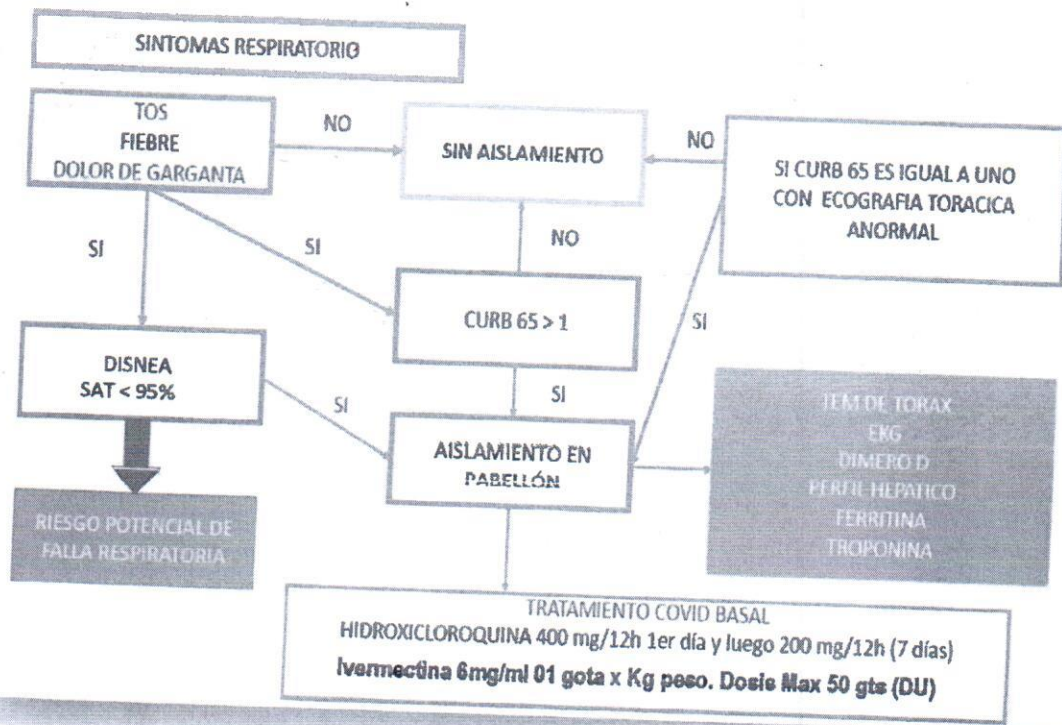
SINTOMAS RESPIRATORIO

TOS
FIEBRE
DOLOR DE GARGANTA

NO

SIN AISLAMIENTO

NO

SI CURB 65 ES IGUAL A UNO CON ECOGRAFIA TORACICA ANORMAL

SI

SI

NO

CURB 65 > 1

SI

DISNEA
SAT < 95%

SI

SI

AISLAMIENTO EN PABELLÓN

TEM DE TORAX
EKG
DIMERO D
PERFIL HEPATICO
FERRITINA
TROPONINA

RIESGO POTENCIAL DE FALLA RESPIRATORIA

TRATAMIENTO COVID BASAL
HIDROXICLOROQUINA 400 mg/12h 1er día y luego 200 mg/12h (7 días)
Ivermectina 6mg/ml 01 gota x Kg peso. Dosis Max 50 gts (DU)